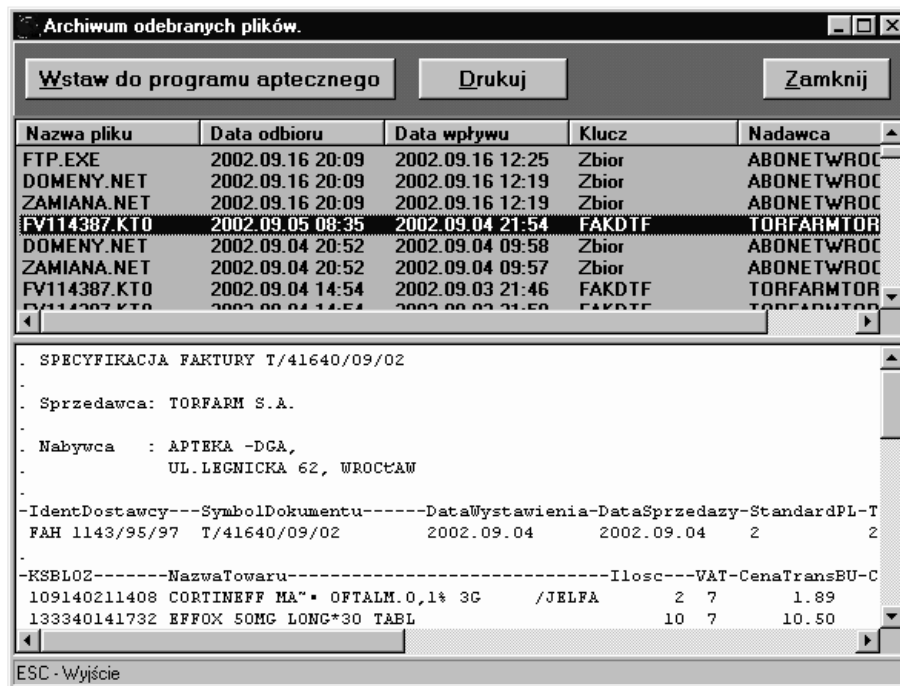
Archiwum odebranych plików.

Wstaw do programu aptecznego | Drukuj | Zamknij

| Nazwa pliku | Data odbioru | Data wpływu | Klucz | Nadawca |
|---|---|---|---|---|
| FTP.EXE | 2002.09.16 20:09 | 2002.09.16 12:25 | Zbior | ABONETWROC |
| DOMENY.NET | 2002.09.16 20:09 | 2002.09.16 12:19 | Zbior | ABONETWROC |
| ZAMIANA.NET | 2002.09.16 20:09 | 2002.09.16 12:19 | Zbior | ABONETWROC |
| FV114387.KT0 | 2002.09.05 08:35 | 2002.09.04 21:54 | FAKDTF | TORFARMTOR |
| DOMENY.NET | 2002.09.04 20:52 | 2002.09.04 09:58 | Zbior | ABONETWROC |
| ZAMIANA.NET | 2002.09.04 20:52 | 2002.09.04 09:57 | Zbior | ABONETWROC |
| FV114387.KT0 | 2002.09.04 14:54 | 2002.09.03 21:46 | FAKDTF | TORFARMTOR |
| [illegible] | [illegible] | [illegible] | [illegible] | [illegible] |

. SPECYFIKACJA FAKTURY T/41640/09/02
.
. Sprzedawca: TORFARM S.A.
.
. Nabywca : APTEKA -DGA,
UL.LEGNICKA 62, WROCŁAW
.
-IdentDostawcy---SymbolDokumentu------DataWystawienia-DataSprzedazy-StandardPL-T
FAH 1143/95/97 T/41640/09/02 2002.09.04 2002.09.04 2 2
.
-KSBLOZ-------NazwaTowaru-------------------------------Ilosc---VAT-CenaTransBU-C
109140211408 CORTINEFF MA"• OFTALM.0,1% 3G /JELFA 2 7 1.89
133340141732 EFFOX 50MG LONG*30 TABL 10 7 10.50

ESC - Wyjście